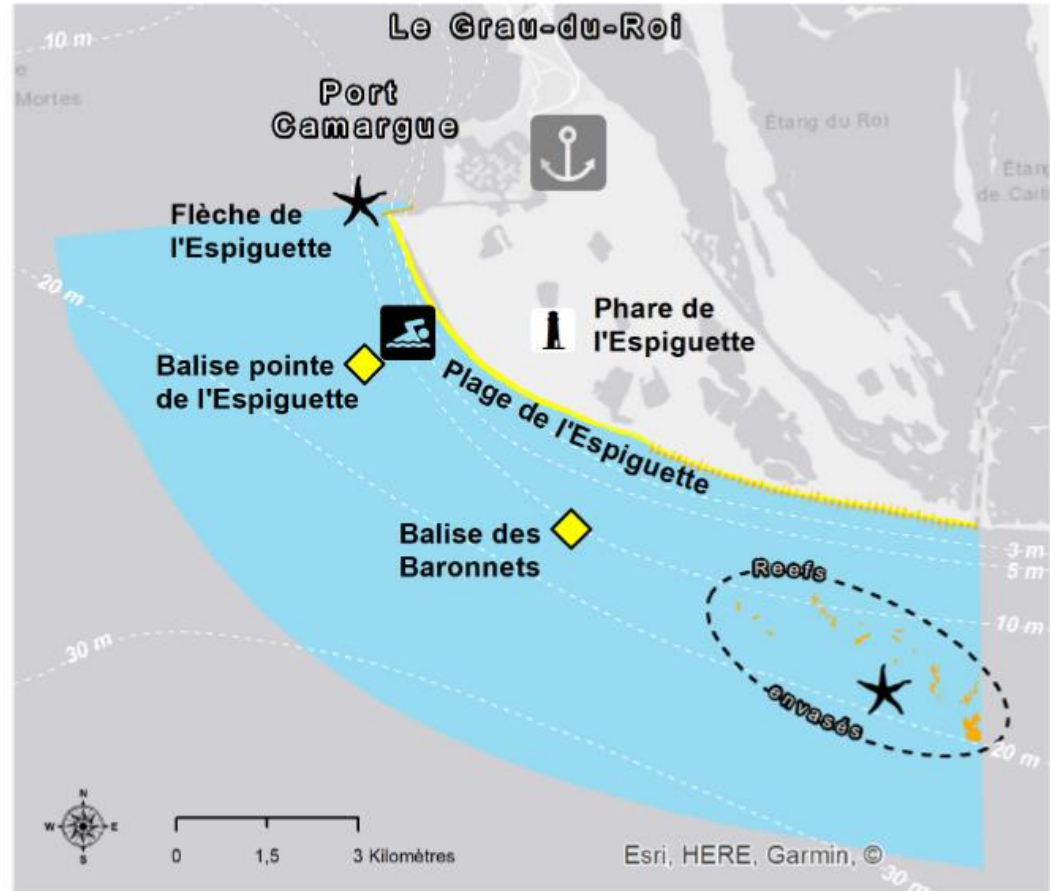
Le Grau-du-Roi

10 m

Mortes

Port Camargue

Étang du Roi

Étang de Cait

Flèche de l'Espiguette

20 m

Phare de l'Espiguette

Balise pointe de l'Espiguette

Plage de l'Espiguette

Balise des Baronnets

3 m
5 m

Reefs envasés

10 m

30 m

20 m

N
W E
S

0 1,5 3 Kilomètres

Esri, HERE, Garmin, ©

30 m